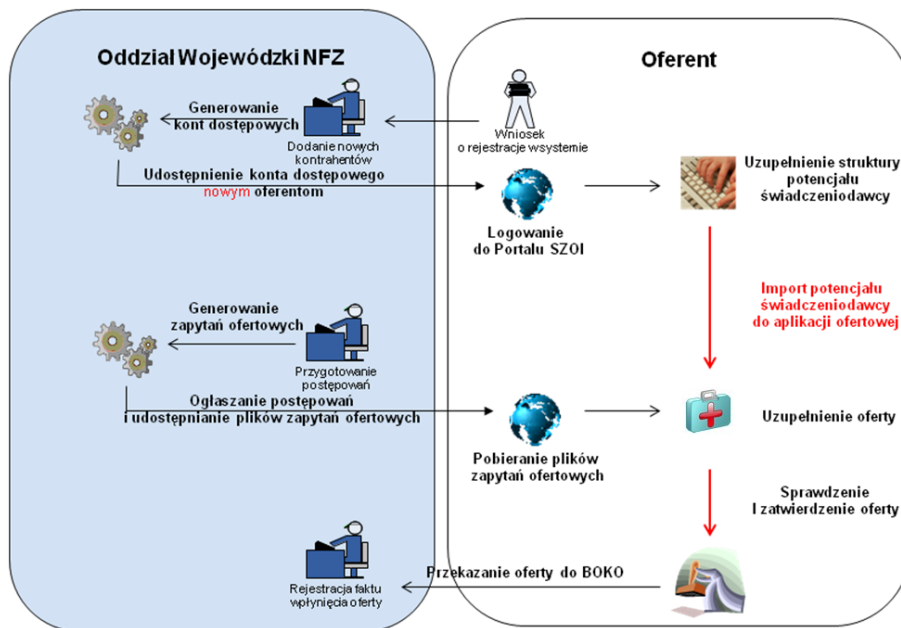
Oddział Wojewódzki NFZ

Oferent

Generowanie kont dostępowych

Dodanie nowych kontrahentów

Wniosek o rejestracje wsystemie

Udostępnienie konta dostępowego nowym oferentom

Logowanie do Portalu SZOI

Uzupełnienie struktury potencjału świadczeniodawcy

Import potencjału świadczeniodawcy do aplikacji ofertowej

Generowanie zapytań ofertowych

Przygotowanie postępowań

Ogłaszanie postępowań i udostępnianie plików zapytań ofertowych

Pobieranie plików zapytań ofertowych

Uzupełnienie oferty

Sprawdzenie i zatwierdzenie oferty

Przekazanie oferty do BOKO

Rejestracja faktu wpłynięcia oferty